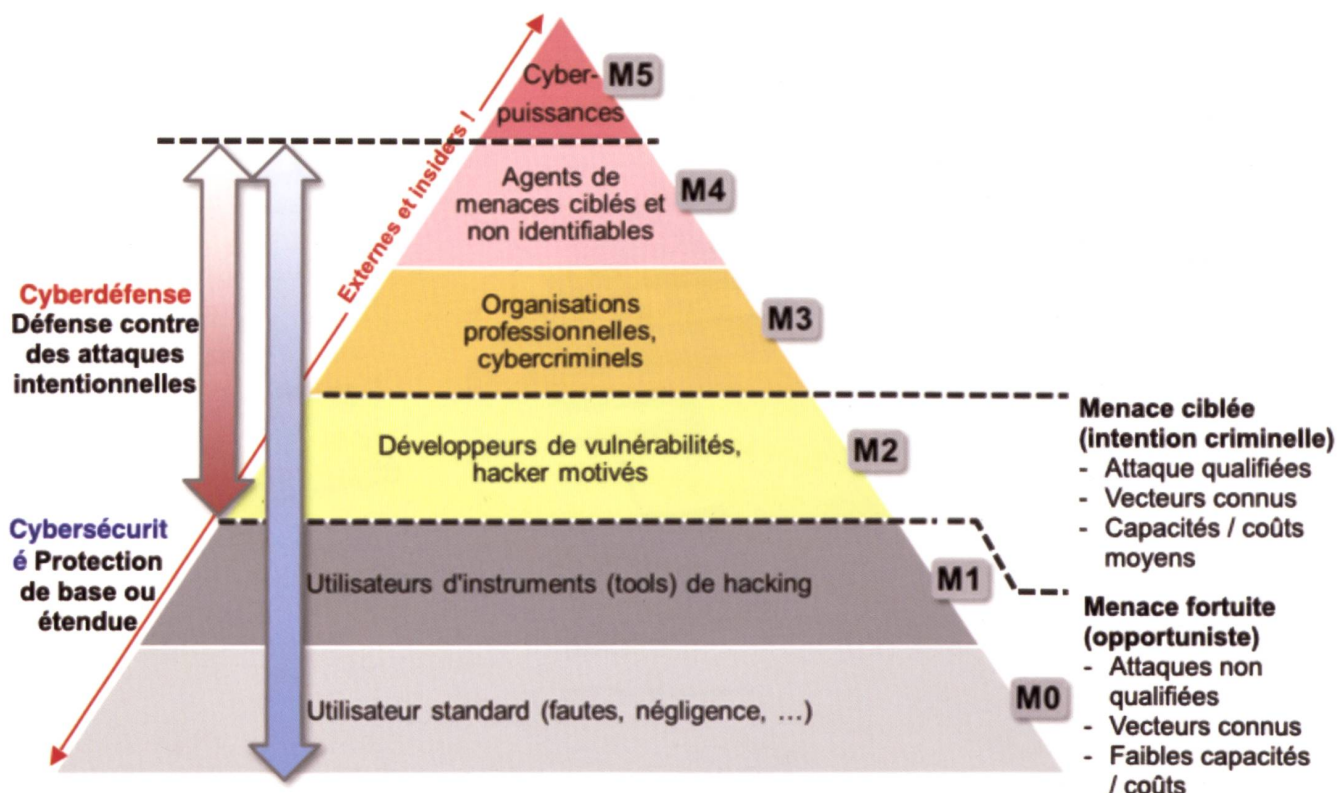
Cyber-puissances M5

Agents de menaces ciblés et non identifiables M4

Organisations professionnelles, cybercriminels M3

Développeurs de vulnérabilités, hacker motivés M2

Utilisateurs d'instruments (tools) de hacking M1

Utilisateur standard (fautes, négligence, …) M0

Externes et insiders !

Cyberdéfense Défense contre des attaques intentionnelles

Cybersécurité Protection de base ou étendue

Menace ciblée (intention criminelle)
- Attaque qualifiées
- Vecteurs connus
- Capacités / coûts moyens

Menace fortuite (opportuniste)
- Attaques non qualifiées
- Vecteurs connus
- Faibles capacités / coûts